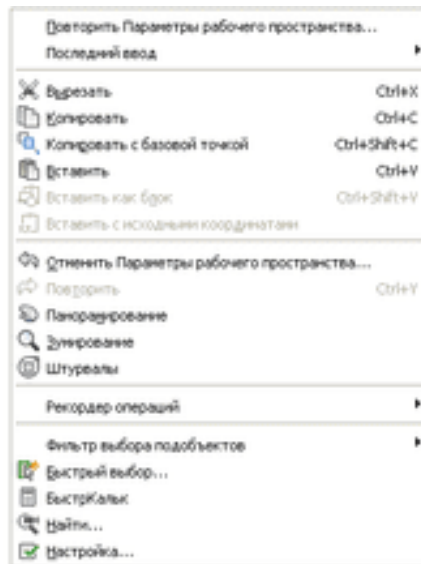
Повторить Параметры рабочего пространства...
Последний ввод

Вырезать Ctrl+X
Копировать Ctrl+C
Копировать с базовой точкой Ctrl+Shift+C
Вставить Ctrl+V
Вставить как блок Ctrl+Shift+V
Вставить с исходными координатами

Отменить Параметры рабочего пространства...
Повторить Ctrl+Y
Панорамирование
Зумирование
Штурвалы

Рекордер операций

Фильтр выбора подобъектов
Быстрый выбор...
БыстрКальк
Найти...
Настройка...